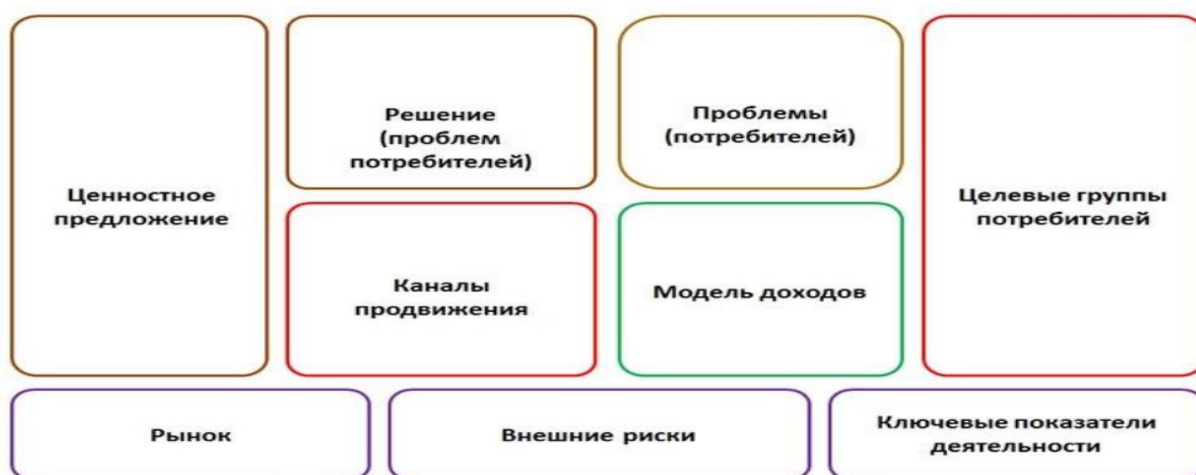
Ценностное предложение

Решение (проблем потребителей)

Каналы продвижения

Проблемы (потребителей)

Модель доходов

Целевые группы потребителей

Рынок

Внешние риски

Ключевые показатели деятельности